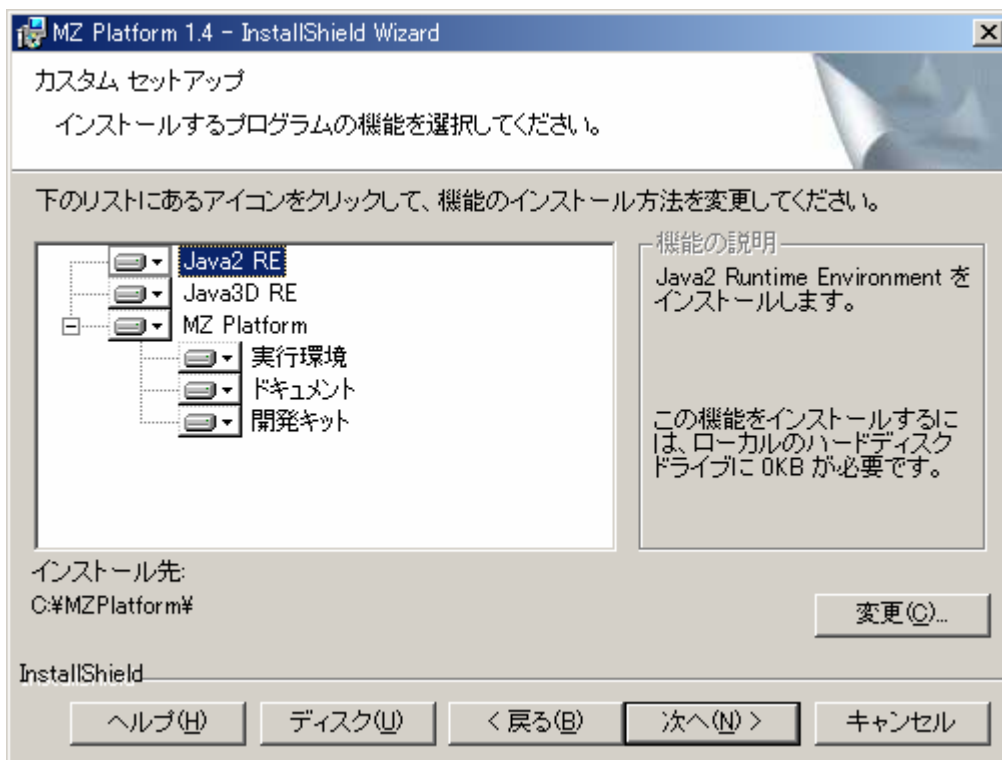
MZ Platform 1.4 - InstallShield Wizard

カスタム セットアップ

インストールするプログラムの機能を選択してください。

下のリストにあるアイコンをクリックして、機能のインストール方法を変更してください。

Java2 RE
Java3D RE
MZ Platform
実行環境
ドキュメント
開発キット

機能の説明

Java2 Runtime Environment をインストールします。

この機能をインストールするには、ローカルのハードディスクドライブに 0KB が必要です。

インストール先:
C:¥MZPlatform¥

変更(C)...

InstallShield

ヘルプ(H) ディスク(U) < 戻る(B) 次へ(N) > キャンセル